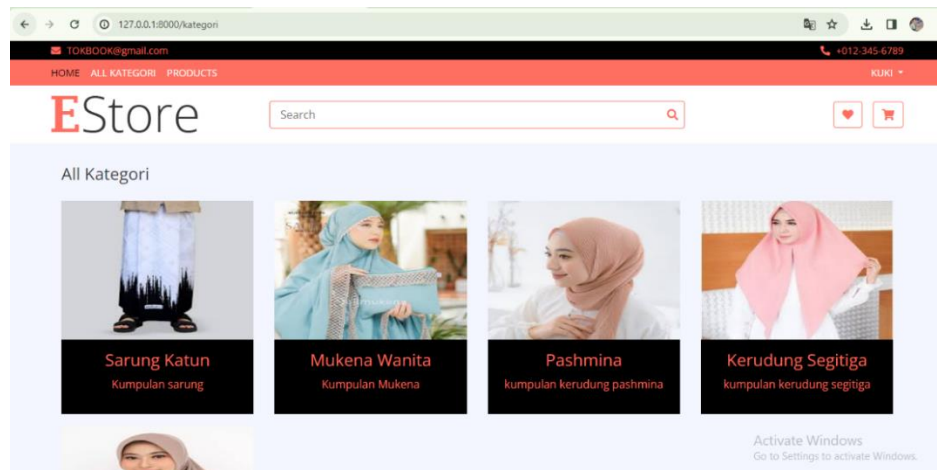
127.0.0.1:8000/kategori

TOKBOOK@gmail.com

+012-345-6789

HOME ALL KATEGORI PRODUCTS

KUKI

EStore

Search

All Kategori

Sarung Katun

Kumpulan sarung

Mukena Wanita

Kumpulan Mukena

Pashmina

kumpulan kerudung pashmina

Kerudung Segitiga

kumpulan kerudung segitiga

Activate Windows
Go to Settings to activate Windows.